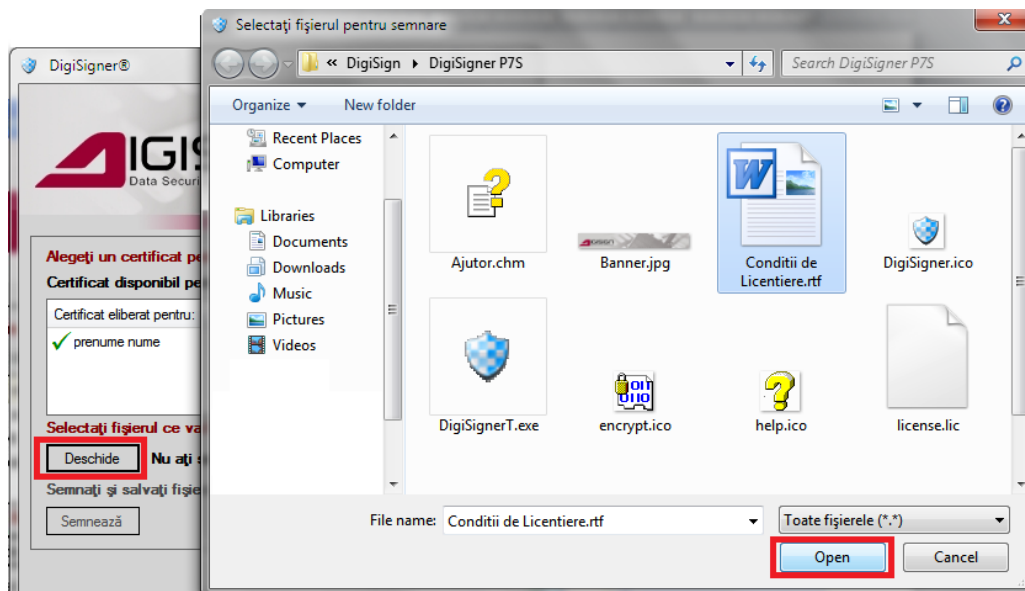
DigiSigner®

IGIS
Data Securi

Alegeţi un certificat pe
Certificat disponibil pe
Certificat eliberat pentru:
prenume nume

Selectaţi fişierul ce va
Deschide
Nu aţi s
Semnaţi şi salvaţi fişie
Semnează

Selectaţi fişierul pentru semnare

« DigiSign ▸ DigiSigner P7S
Search DigiSigner P7S

Organize ▾
New folder

Recent Places
Computer
Libraries
Documents
Downloads
Music
Pictures
Videos

Ajutor.chm
Banner.jpg
Conditii de Licentiere.rtf
DigiSigner.ico
DigiSignerT.exe
encrypt.ico
help.ico
license.lic

File name:
Conditii de Licentiere.rtf
Toate fişierele (*.*)
Open
Cancel